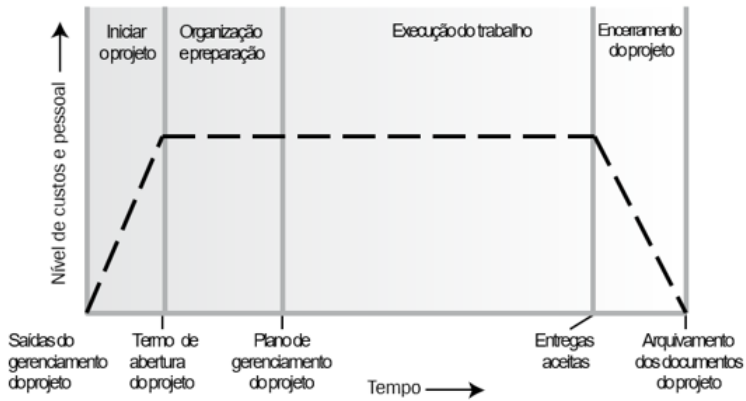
Nível de custos e pessoal

Iniciar o projeto

Organização e preparação

Execução do trabalho

Encerramento do projeto

Saídas do gerenciamento do projeto

Termo de abertura do projeto

Plano de gerenciamento do projeto

Entregas aceitas

Arquivamento dos documentos do projeto

Tempo